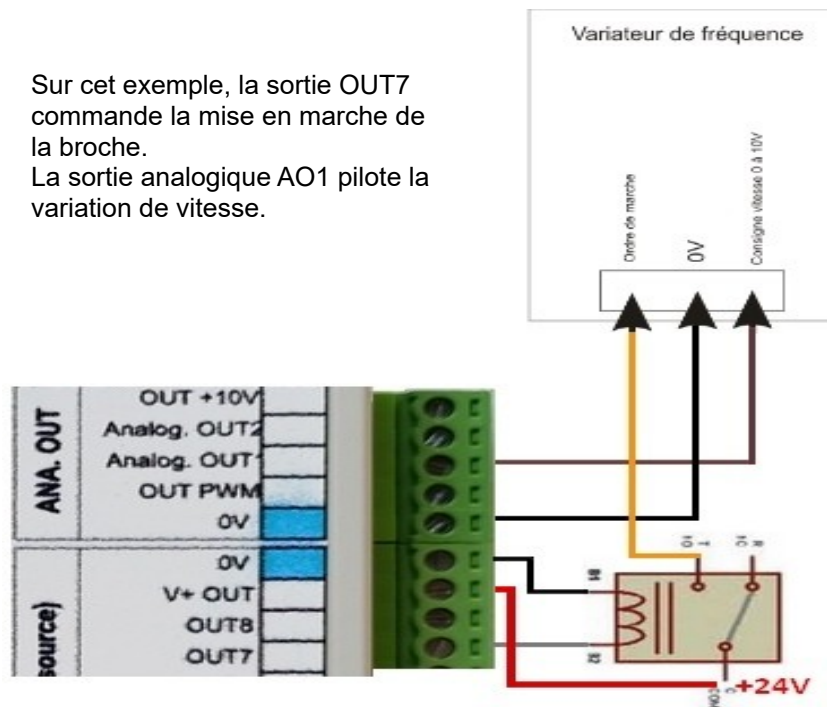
Variateur de fréquence

Sur cet exemple, la sortie OUT7 commande la mise en marche de la broche.
La sortie analogique AO1 pilote la variation de vitesse.

Ordre de marche
0V
Consigne vitesse 0 à 10V

ANA. OUT
OUT +10V
Analog. OUT2
Analog. OUT1
OUT PWM
0V

source)
0V
V+ OUT
OUT8
OUT7

+24V